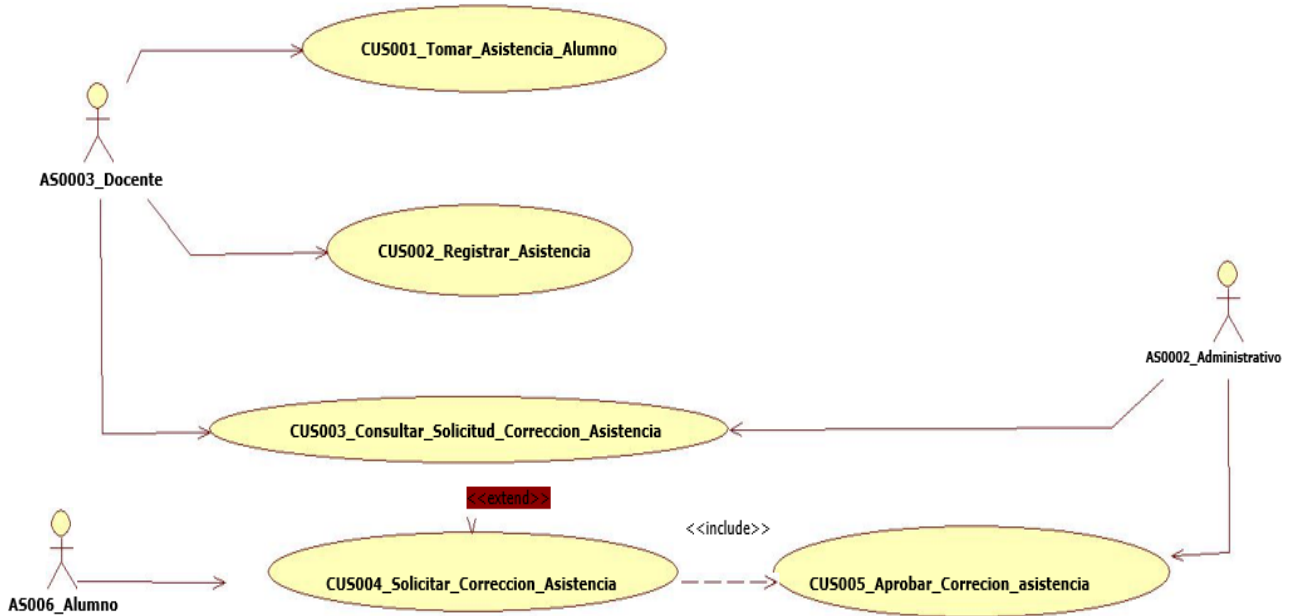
CUS001_Tomar_Asistencia_Alumno

AS0003_Docente

CUS002_Registrar_Asistencia

AS0002_Administrativo

CUS003_Consultar_Solicitud_Correccion_Asistencia

<<extend>>

<<include>>

CUS004_Solicitar_Correccion_Asistencia

CUS005_Aprobar_Correcion_asistencia

AS006_Alumno